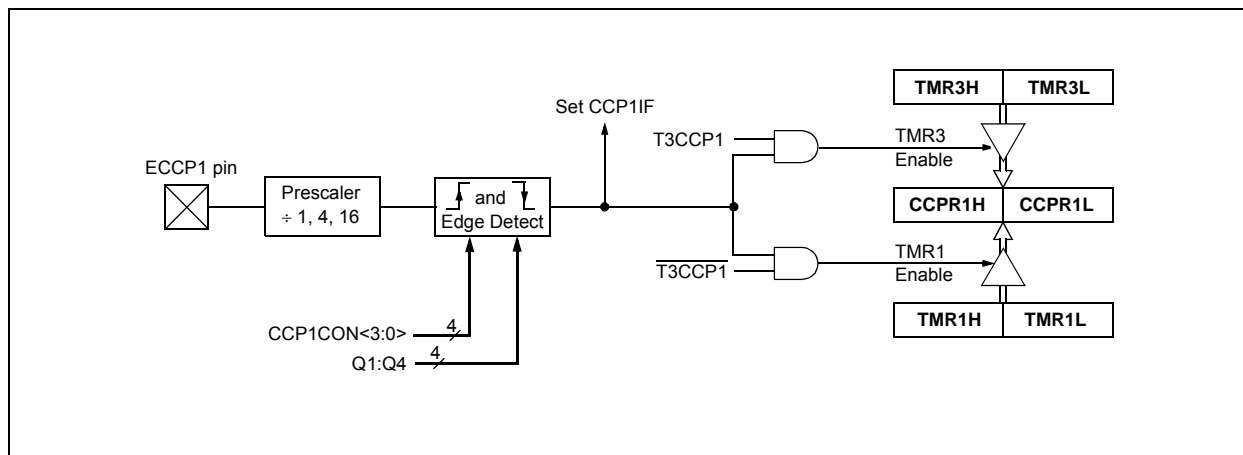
Set CCP1IF

ECCP1 pin

Prescaler
÷ 1, 4, 16

and
Edge Detect

CCP1CON<3:0>
4

Q1:Q4
4

T3CCP1

$\overline{\text{T3CCP1}}$

TMR3
Enable

TMR1
Enable

| TMR3H | TMR3L |
|---|---|

| CCPR1H | CCPR1L |
|---|---|

| TMR1H | TMR1L |
|---|---|